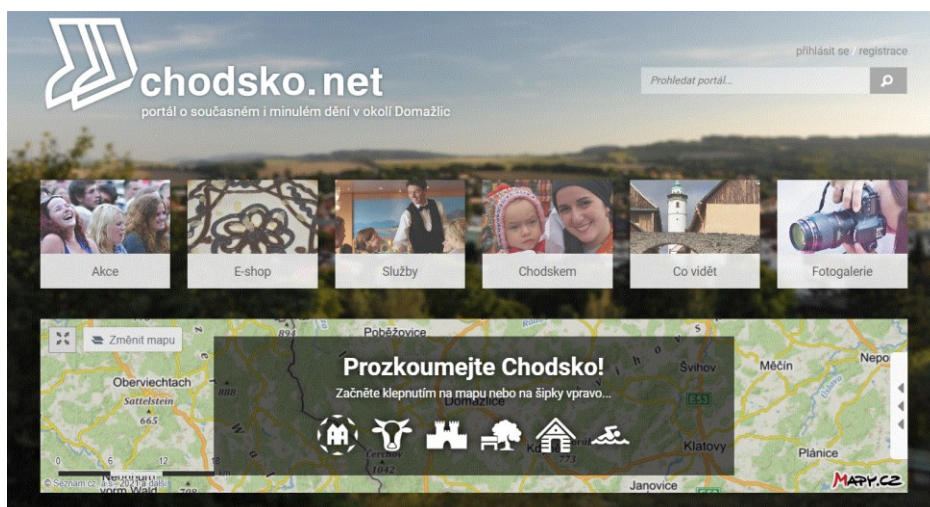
chodsko.net
portál o současném i minulém dění v okolí Domažlic

přihlásit se / registrace

Prohledat portál...

Akce
E-shop
Služby
Chodskem
Co vidět
Fotogalerie

Změnit mapu

Poběžovice
Oberviechtach
Sattelstein
665
888
894
Domažlice
Čerchov
1042
Švihov
Měčín
Nepo
Klatovy
Plánice
Janovice
773
0 6 12
© Seznam.cz, a.s., 2021 a další
vorm Wald
MAPY.CZ

Prozkoumejte Chodsko!
Začněte klepnutím na mapu nebo na šipky vpravo...